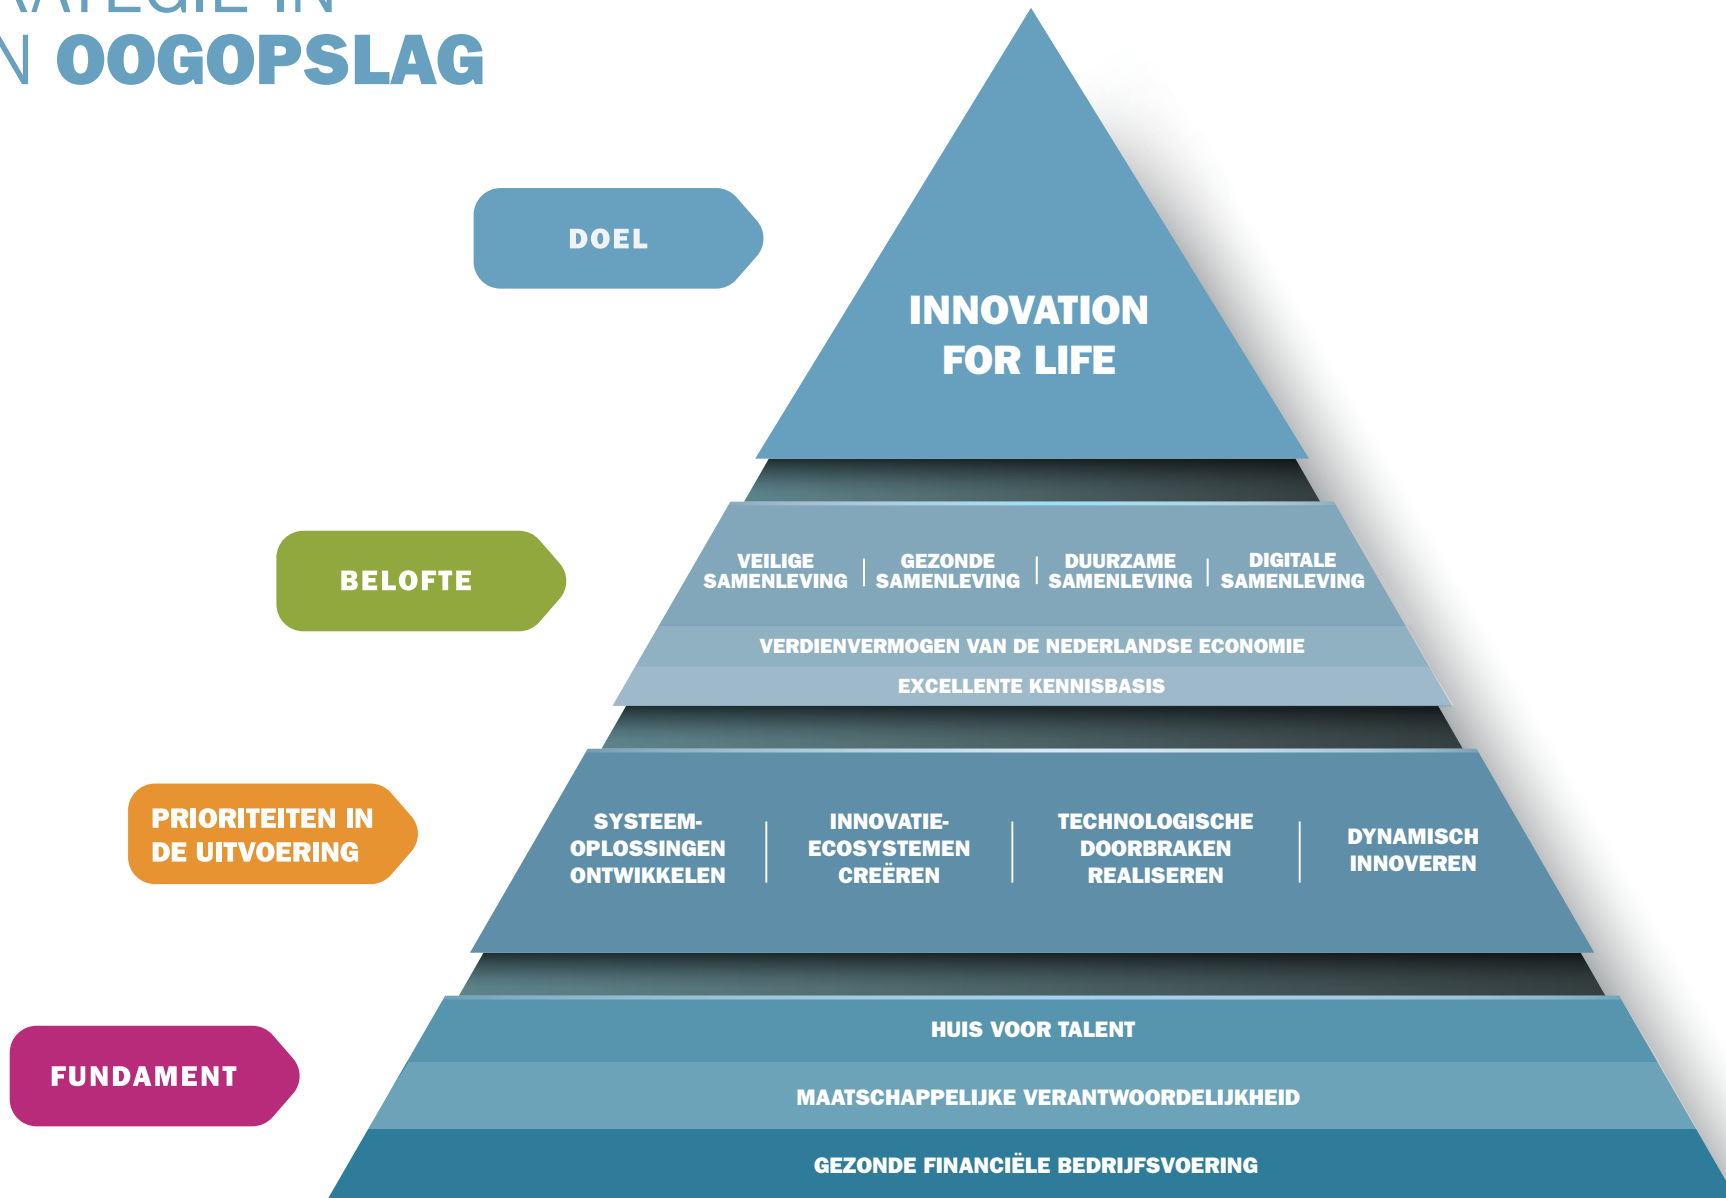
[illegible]ATEGIE IN
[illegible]N OOGOPSLAG

DOEL

INNOVATION FOR LIFE

BELOFTE

VEILIGE SAMENLEVING | GEZONDE SAMENLEVING | DUURZAME SAMENLEVING | DIGITALE SAMENLEVING

VERDIENVERMOGEN VAN DE NEDERLANDSE ECONOMIE

EXCELLENTE KENNISBASIS

PRIORITEITEN IN DE UITVOERING

SYSTEEM-OPLOSSINGEN ONTWIKKELEN | INNOVATIE-ECOSYSTEMEN CREËREN | TECHNOLOGISCHE DOORBRAKEN REALISEREN | DYNAMISCH INNOVEREN

FUNDAMENT

HUIS VOOR TALENT

MAATSCHAPPELIJKE VERANTWOORDELIJKHEID

GEZONDE FINANCIËLE BEDRIJFSVOERING